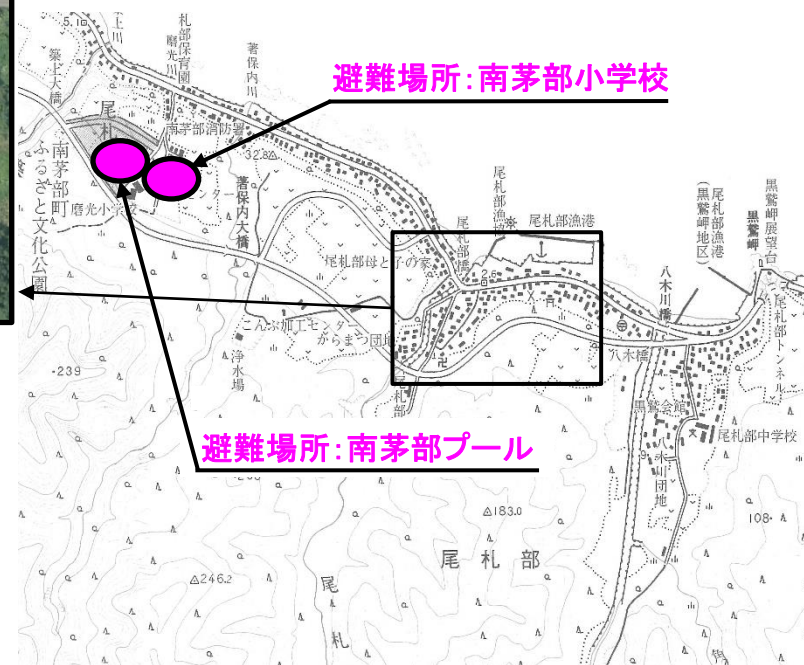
避難場所:南茅部小学校

避難場所:南茅部プール

5.10
上川
札部保育園
磨光川
著保内川
築土大橋
尾札
南茅部消防署
32.8
南茅部町ふるさと文化公園
磨光小学校
センター
著保内大橋
尾札部漁協
尾札部漁港
尾札部橋
尾札部母と子の家
2.6
尾札部漁港(黒鷲岬地区)
黒鷲岬展望台
黒鷲岬
八木川橋
尾札部トンネル
こんぶ加工センター
からまつ団地
浄水場
八木橋
-239
尾札部
黒鷲会館
尾札部中学校
八木川団地
△183.0
108
尾札部
△246.2
尾
札